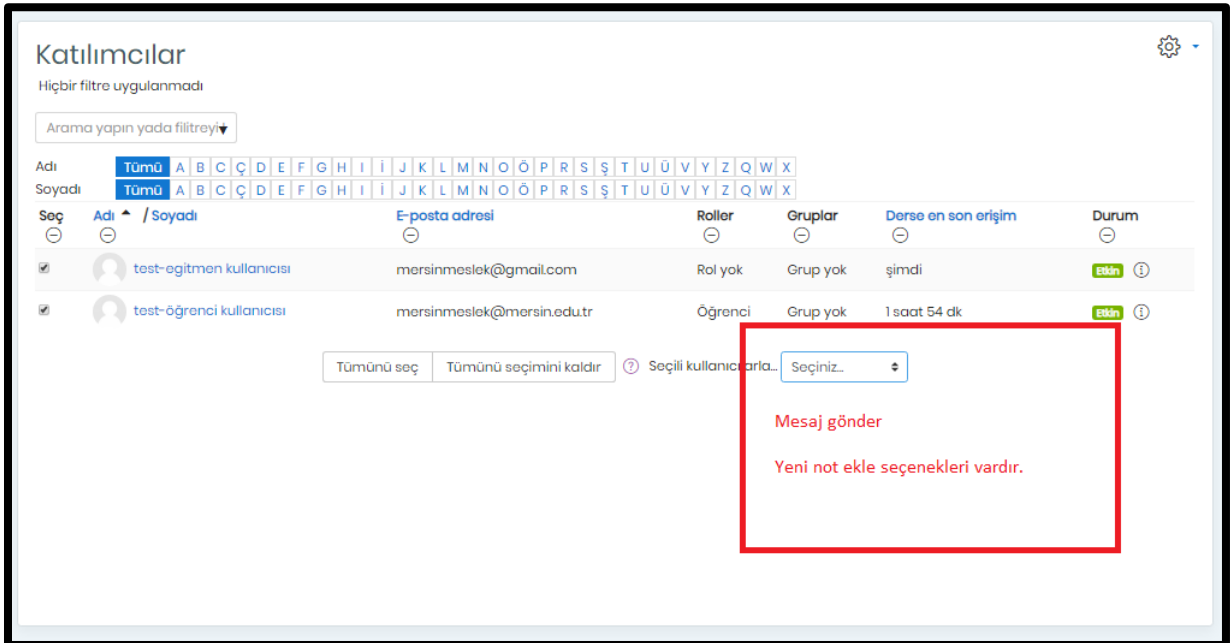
Katılımcılar

Hiçbir filtre uygulanmadı

Arama yapın yada filitreyi

Adı Tümü A B C Ç D E F G H I İ J K L M N O Ö P R S Ş T U Ü V Y Z Q W X
Soyadı Tümü A B C Ç D E F G H I İ J K L M N O Ö P R S Ş T U Ü V Y Z Q W X

| Seç | Adı / Soyadı | E-posta adresi | Roller | Gruplar | Derse en son erişim | Durum |
|---|---|---|---|---|---|---|
| ☑ | test-egitmen kullanıcısı | mersinmeslek@gmail.com | Rol yok | Grup yok | şimdi | Etkin |
| ☑ | test-öğrenci kullanıcısı | mersinmeslek@mersin.edu.tr | Öğrenci | Grup yok | 1 saat 54 dk | Etkin |

Tümünü seç  Tümünü seçimini kaldır  Seçili kullanıcılarla...  Seçiniz...

Mesaj gönder

Yeni not ekle seçenekleri vardır.